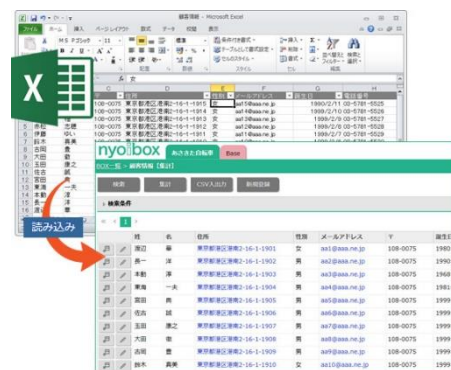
顧客管理 - Microsoft Excel

ファイル ホーム 挿入 ページレイアウト 数式 データ 校閲 表示

MS Pゴシック 11

条件付き書式 テーブルとして書式設定 セルのスタイル スタイル

挿入 削除 書式 セル

並べ替えとフィルター 検索と選択 編集

クリップボード フォント 配置 数値

E4 女

| | C | D | E | F | G | H |
|---|---|---|---|---|---|---|
| | | 住所 | 性別 | メールアドレス | 誕生日 | 電話番号 |
| | 108-0075 | 東京都港区港南2-16-1-1913 | 女 | aa15@aaa.ne.jp | 1999/2/11 | 03-5781-5525 |
| | 108-0075 | 東京都港区港南2-16-1-1914 | 女 | aa14@aaa.ne.jp | 1999/2/10 | 03-5781-5526 |
| | 108-0075 | 東京都港区港南2-16-1-1915 | 男 | aa16@aaa.ne.jp | 1999/2/9 | 03-5781-5527 |
| | 108-0075 | 東京都港区港南2-16-1-1916 | 男 | aa17@aaa.ne.jp | 1999/2/8 | 03-5781-5528 |
| | 108-0075 | 東京都港区港南2-16-1-1917 | 女 | aa18@aaa.ne.jp | 1999/2/7 | 03-5781-5529 |

赤松 志穂
齋藤 ゆい
鈴木 真美
大田 豊
古岡 豊
玉田 康之
佐古 誠
宮田 貴
東海 一夫
本動 淳
長一 洋
渡辺 華

読み込み

nyoibox あきさわ社様 Base

BOX一覧 > 顧客情報【集計】

検索 集計 CSV入力力 新規登録

検索条件

| | | 姓 | 名 | 住所 | 性別 | メールアドレス | 〒 | 誕生日 |
|---|---|---|---|---|---|---|---|---|
| | | 渡辺 | 華 | 東京都港区港南2-16-1-1901 | 女 | aa1@aaa.ne.jp | 108-0075 | 1980 |
| | | 長一 | 洋 | 東京都港区港南2-16-1-1902 | 男 | aa2@aaa.ne.jp | 108-0075 | 1980 |
| | | 本動 | 淳 | 東京都港区港南2-16-1-1903 | 男 | aa3@aaa.ne.jp | 108-0075 | 1980 |
| | | 東海 | 一夫 | 東京都港区港南2-16-1-1904 | 男 | aa4@aaa.ne.jp | 108-0075 | 1980 |
| | | 宮田 | 貴 | 東京都港区港南2-16-1-1905 | 男 | aa5@aaa.ne.jp | 108-0075 | 1999 |
| | | 佐古 | 誠 | 東京都港区港南2-16-1-1906 | 男 | aa6@aaa.ne.jp | 108-0075 | 1999 |
| | | 玉田 | 康之 | 東京都港区港南2-16-1-1907 | 男 | aa7@aaa.ne.jp | 108-0075 | 1999 |
| | | 大田 | 豊 | 東京都港区港南2-16-1-1908 | 男 | aa8@aaa.ne.jp | 108-0075 | 1999 |
| | | 古岡 | 豊 | 東京都港区港南2-16-1-1909 | 男 | aa9@aaa.ne.jp | 108-0075 | 1999 |
| | | 鈴木 | 真美 | 東京都港区港南2-16-1-1910 | 女 | aa10@aaa.ne.jp | 108-0075 | 1999 |